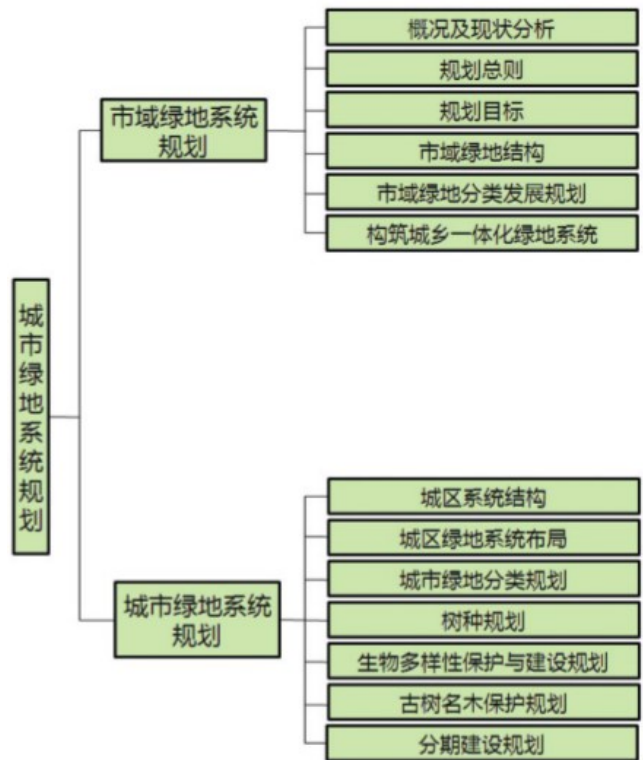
城市绿地系统规划

市域绿地系统规划

概况及现状分析

规划总则

规划目标

市域绿地结构

市域绿地分类发展规划

构筑城乡一体化绿地系统

城市绿地系统规划

城区系统结构

城区绿地系统布局

城市绿地分类规划

树种规划

生物多样性保护与建设规划

古树名木保护规划

分期建设规划